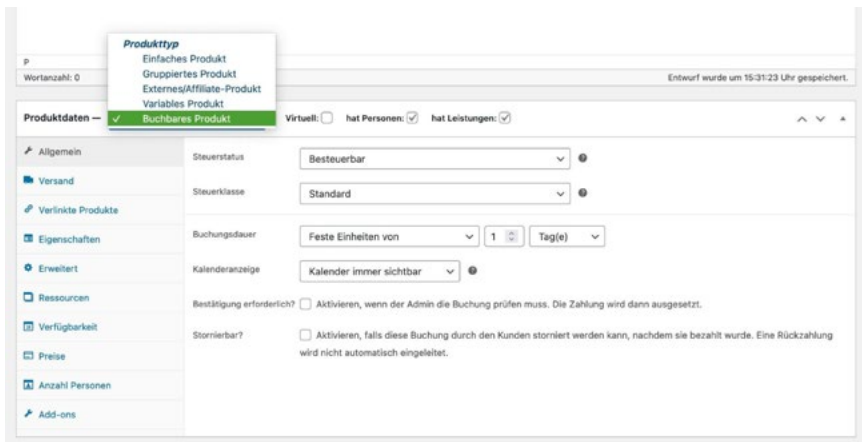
P
Wortanzahl: 0

Produkttyp
Einfaches Produkt
Gruppiertes Produkt
Externes/Affiliate-Produkt
Variables Produkt
✓ Buchbares Produkt

Entwurf wurde um 15:31:23 Uhr gespeichert.

Produktdaten —

Virtuell: hat Personen: ✓ hat Leistungen: ✓

Allgemein
Versand
Verlinkte Produkte
Eigenschaften
Erweitert
Ressourcen
Verfügbarkeit
Preise
Anzahl Personen
Add-ons

Steuerstatus Besteuerbar
Steuerklasse Standard

Buchungsdauer Feste Einheiten von 1 Tag(e)
Kalenderanzeige Kalender immer sichtbar

Bestätigung erforderlich? Aktivieren, wenn der Admin die Buchung prüfen muss. Die Zahlung wird dann ausgesetzt.

Stornierbar? Aktivieren, falls diese Buchung durch den Kunden storniert werden kann, nachdem sie bezahlt wurde. Eine Rückzahlung wird nicht automatisch eingeleitet.